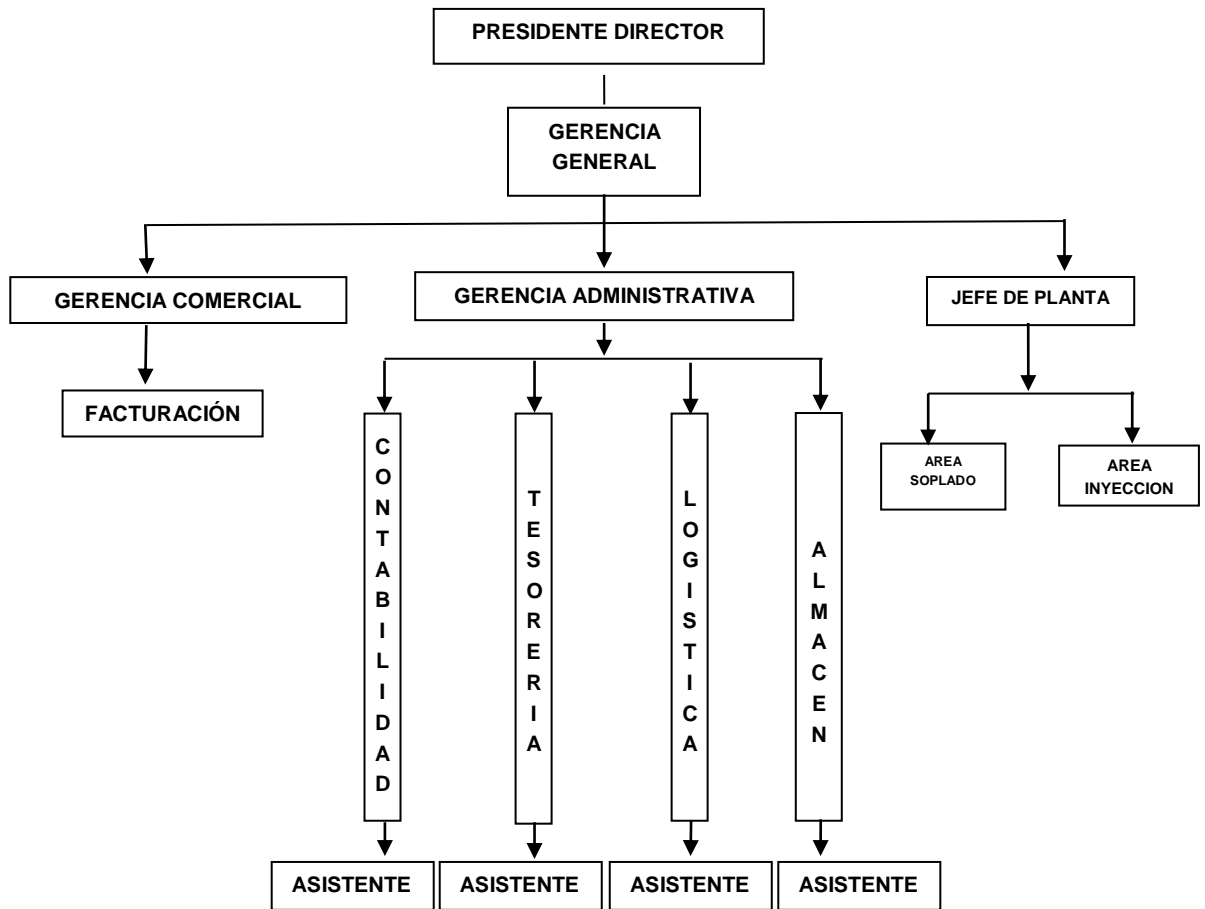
PRESIDENTE DIRECTOR

GERENCIA GENERAL

GERENCIA COMERCIAL

GERENCIA ADMINISTRATIVA

JEFE DE PLANTA

FACTURACIÓN

CONTABILIDAD

TESORERIA

LOGISTICA

ALMACEN

AREA SOPLADO

AREA INYECCION

ASISTENTE

ASISTENTE

ASISTENTE

ASISTENTE